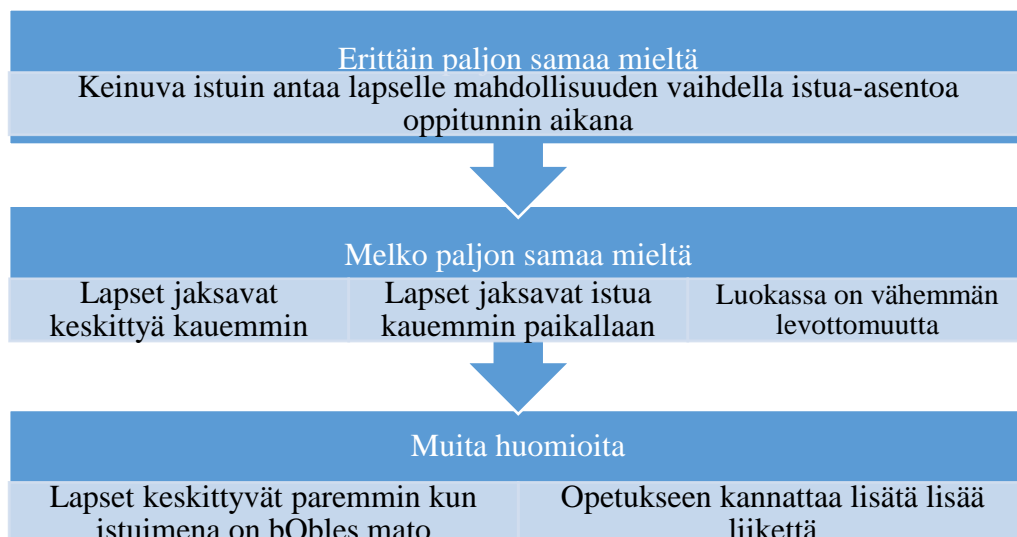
Erittäin paljon samaa mieltä

Keinuva istuin antaa lapselle mahdollisuuden vaihdella istua-asentoa oppitunnin aikana

Melko paljon samaa mieltä

Lapset jaksavat keskittyä kauemmin

Lapset jaksavat istua kauemmin paikallaan

Luokassa on vähemmän levottomuutta

Muita huomioita

Lapset keskittyvät paremmin kun istuimena on bObles mato

Opetukseen kannattaa lisätä lisää liikettä